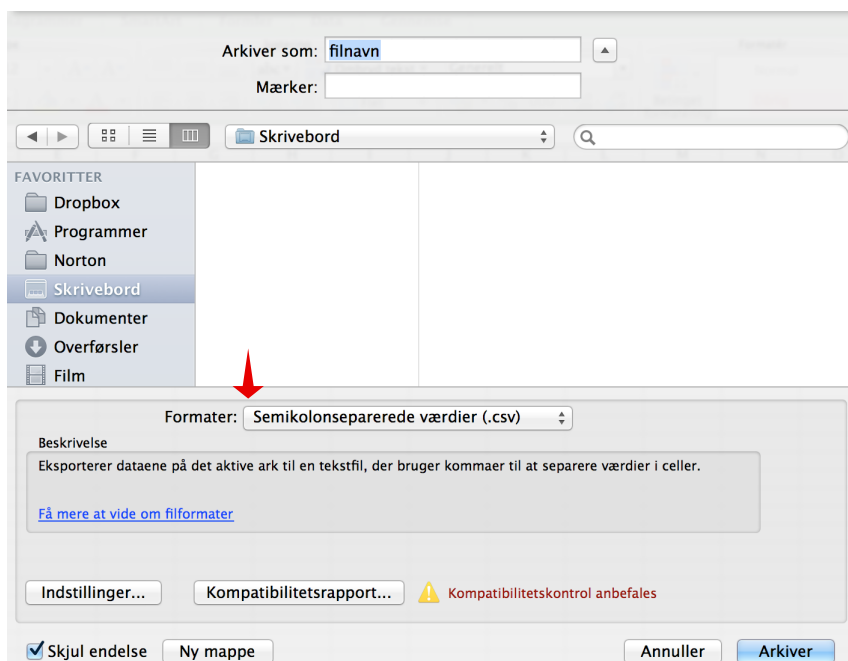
Arkiver som: filnavn

Mærker:

Skrivebord

FAVORITTER
Dropbox
Programmer
Norton
Skrivebord
Dokumenter
Overførsler
Film

Formater: Semikolonseparerede værdier (.csv)

Beskrivelse
Eksporterer dataene på det aktive ark til en tekstfil, der bruger kommaer til at separere værdier i celler.

Få mere at vide om filformater

Indstillinger...
Kompatibilitetsrapport...
Kompatibilitetskontrol anbefales

Skjul endelse
Ny mappe
Annuller
Arkiver